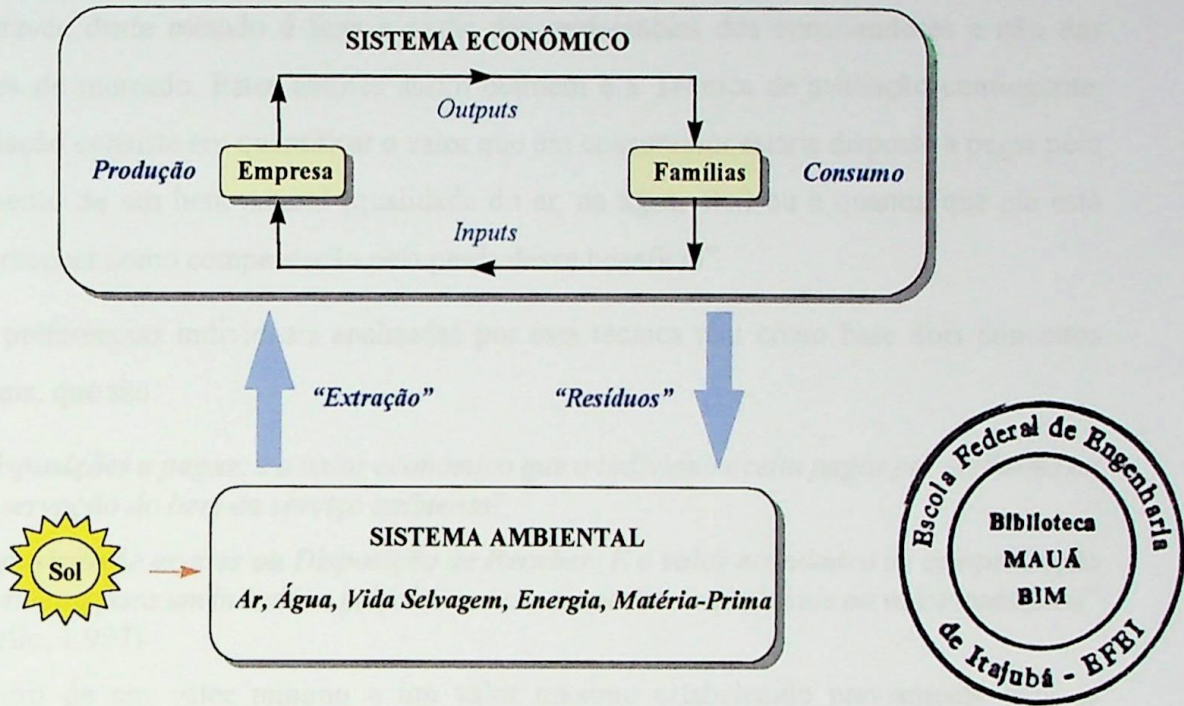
SISTEMA ECONÔMICO

Outputs

Produção Empresa Famílias Consumo

Inputs

"Extração" "Resíduos"

SISTEMA AMBIENTAL

Sol

Ar, Água, Vida Selvagem, Energia, Matéria-Prima

Escola Federal de Engenharia de Itajubá - BFBI

Biblioteca MAUÁ BIM